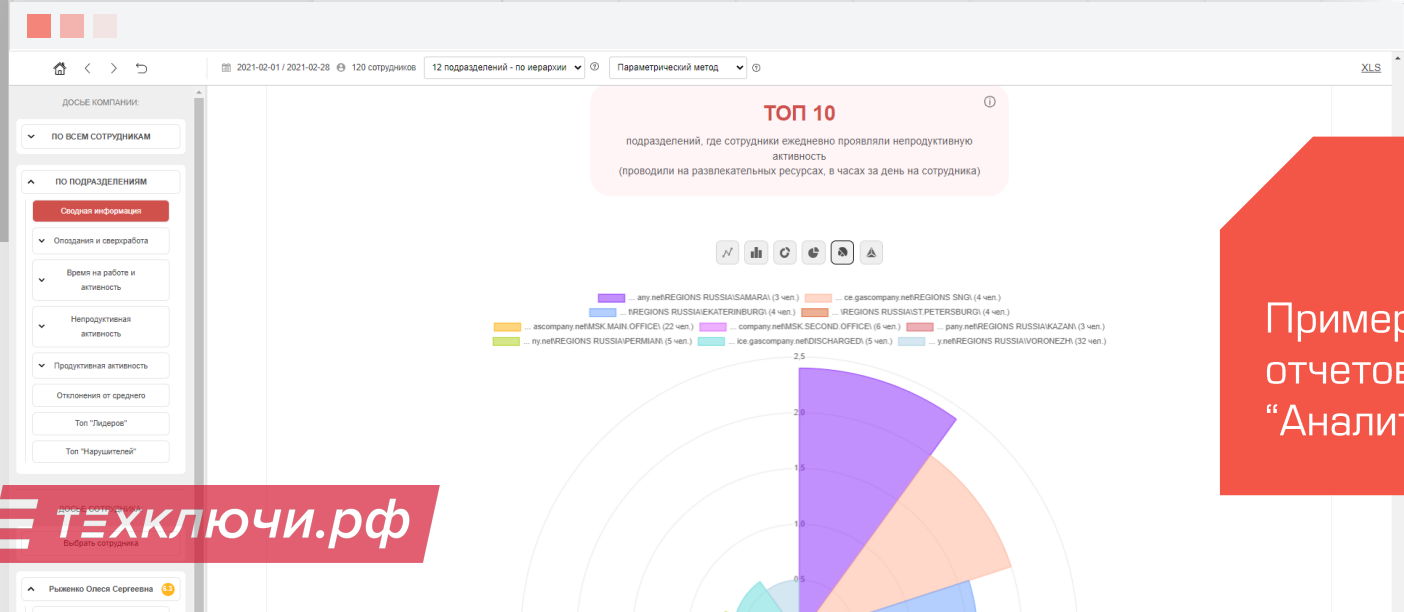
2021-02-01 / 2021-02-28 120 сотрудников 12 подразделений - по иерархии Параметрический метод XLS

ДОСЬЕ КОМПАНИИ:

ПО ВСЕМ СОТРУДНИКАМ

ПО ПОДРАЗДЕЛЕНИЯМ

Сводная информация

Опоздания и сверхработа

Время на работе и активность

Непродуктивная активность

Продуктивная активность

Отклонения от среднего

Топ "Лидеров"

Топ "Нарушителей"

ДОСЬЕ СОТРУДНИКА:

Выбрать сотрудника

Рыженко Олеся Сергеевна

ТОП 10

подразделений, где сотрудники ежедневно проявляли непродуктивную активность
(проводили на развлекательных ресурсах, в часах за день на сотрудника)

... any.net\REGIONS RUSSIA\SAMARA\ (3 чел.) ... ce.gasсompany.net\REGIONS SNG\ (4 чел.) ... t\REGIONS RUSSIA\EKATERINBURG\ (4 чел.) ... \REGIONS RUSSIA\ST.PETERSBURG\ (4 чел.) ... ascompany.net\MSK.MAIN.OFFICE\ (22 чел.) ... company.net\MSK.SECOND.OFFICE\ (6 чел.) ... pany.net\REGIONS RUSSIA\KAZAN\ (3 чел.) ... ny.net\REGIONS RUSSIA\PERMIAN\ (5 чел.) ... ice.gasсompany.net\DISCHARGED\ (5 чел.) ... y.net\REGIONS RUSSIA\VORONEZH\ (32 чел.)

2.5
2.0
1.5
1.0
0.5

техключи.рф

Пример
отчетов
“Анали